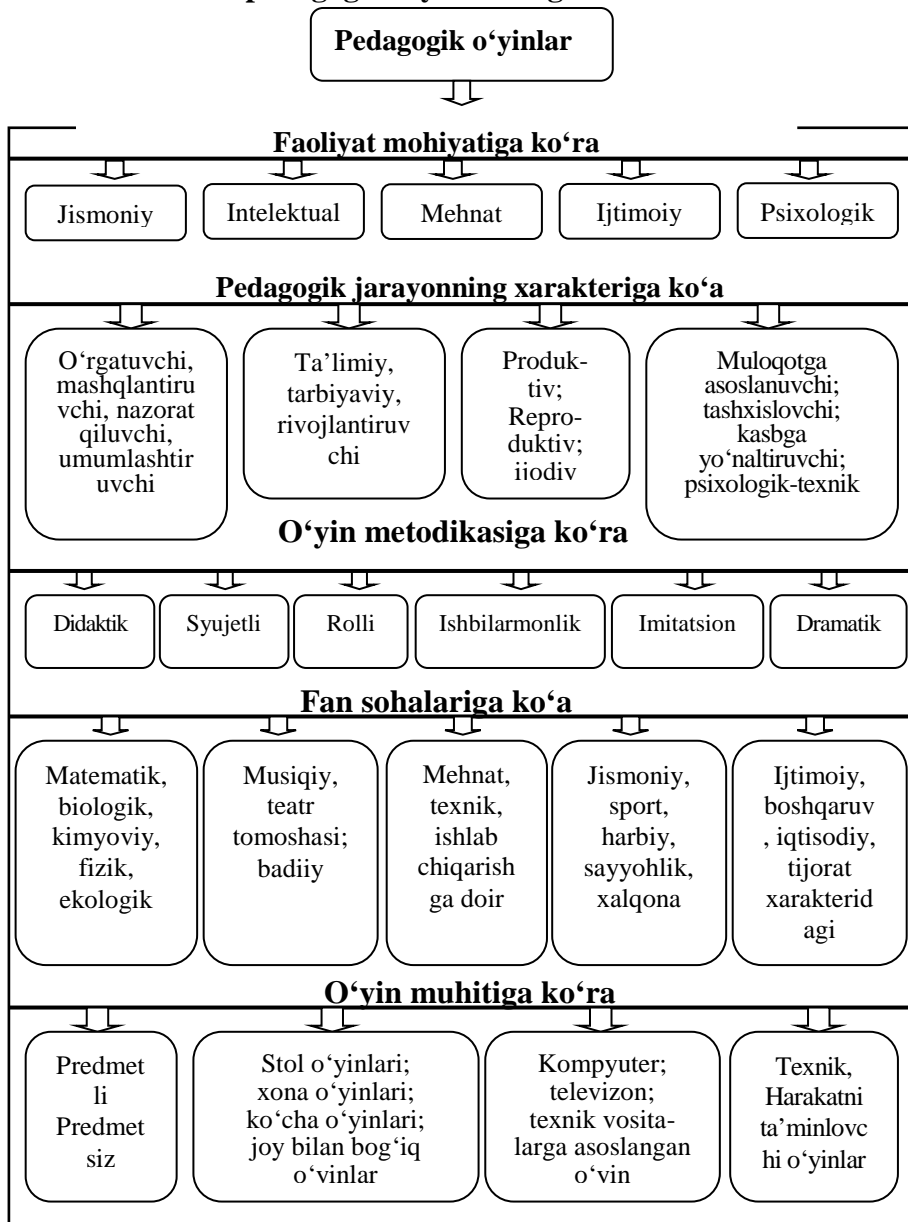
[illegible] pedagogik o'yinlar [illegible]

Pedagogik o'yinlar

Faoliyat mohiyatiga ko'ra

Jismoniy

Intelektual

Mehnat

Ijtimoiy

Psixologik

Pedagogik jarayonning xarakteriga ko'a

O'rgatuvchi, mashqlantiruvchi, nazorat qiluvchi, umumlashtiruvchi

Ta'limiy, tarbiyaviy, rivojlantiruvchi

Produktiv; Reproduktiv; ijodiv

Muloqotga asoslanuvchi; tashxislovchi; kasbga yo'naltiruvchi; psixologik-texnik

O'yin metodikasiga ko'ra

Didaktik

Syujetli

Rolli

Ishbilarmonlik

Imitatsion

Dramatik

Fan sohalariga ko'a

Matematik, biologik, kimyoviy, fizik, ekologik

Musiqiy, teatr tomoshasi; badiiy

Mehnat, texnik, ishlab chiqarishga doir

Jismoniy, sport, harbiy, sayyohlik, xalqona

Ijtimoiy, boshqaruv, iqtisodiy, tijorat xarakteridagi

O'yin muhitiga ko'ra

Predmetli Predmetsiz

Stol o'yinlari; xona o'yinlari; ko'cha o'yinlari; joy bilan bog'iq o'vinlar

Kompyuter; televizon; texnik vositalarga asoslangan o'vin

Texnik, Harakatni ta'minlovchi o'yinlar